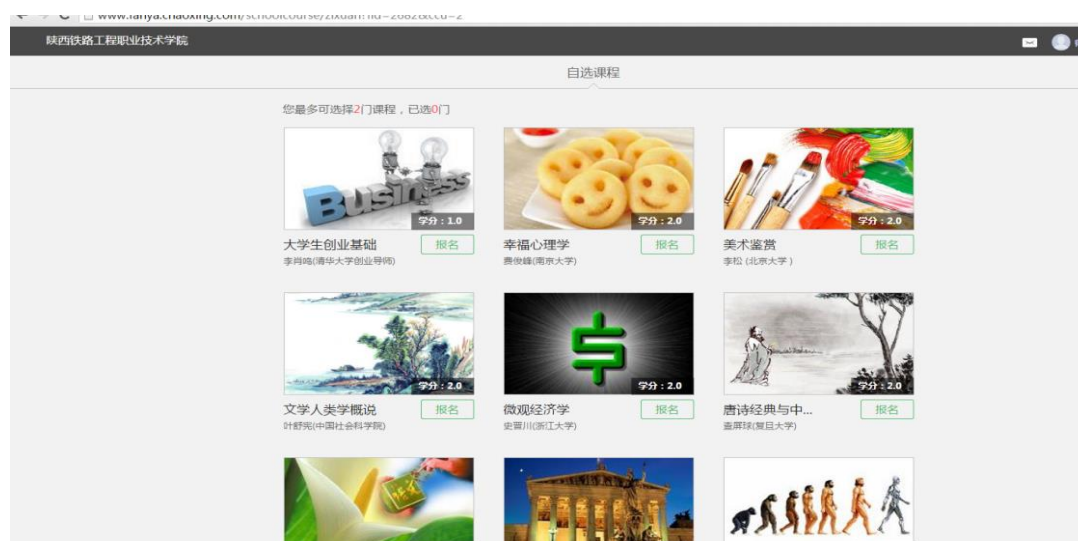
www.fanya.chaoxing.com/schoolcourse/zixuan?fid=2682&ccd=2

陕西铁路工程职业技术学院

自选课程

您最多可选择2门课程，已选0门

Business

学分：1.0

大学生创业基础

报名

李肖鸣(清华大学创业导师)

学分：2.0

幸福心理学

报名

费俊峰(南京大学)

学分：2.0

美术鉴赏

报名

李松 (北京大学)

学分：2.0

文学人类学概说

报名

叶舒宪(中国社会科学院)

学分：2.0

微观经济学

报名

史晋川(浙江大学)

学分：2.0

唐诗经典与中...

报名

查屏球(复旦大学)